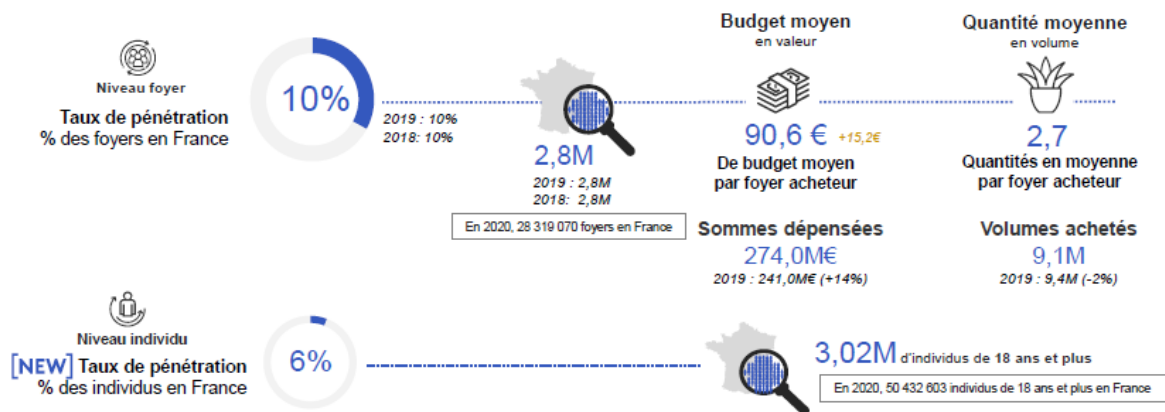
Niveau foyer

Taux de pénétration
% des foyers en France

10%

2019 : 10%
2018: 10%

2,8M

2019 : 2,8M
2018: 2,8M

En 2020, 28 319 070 foyers en France

Budget moyen
en valeur

90,6 € +15,2€

De budget moyen
par foyer acheteur

Sommes dépensées
274,0M€
2019 : 241,0M€ (+14%)

Quantité moyenne
en volume

2,7

Quantités en moyenne
par foyer acheteur

Volumes achetés
9,1M
2019 : 9,4M (-2%)

Niveau individu

[NEW] Taux de pénétration
% des individus en France

6%

3,02M d'individus de 18 ans et plus

En 2020, 50 432 603 individus de 18 ans et plus en France